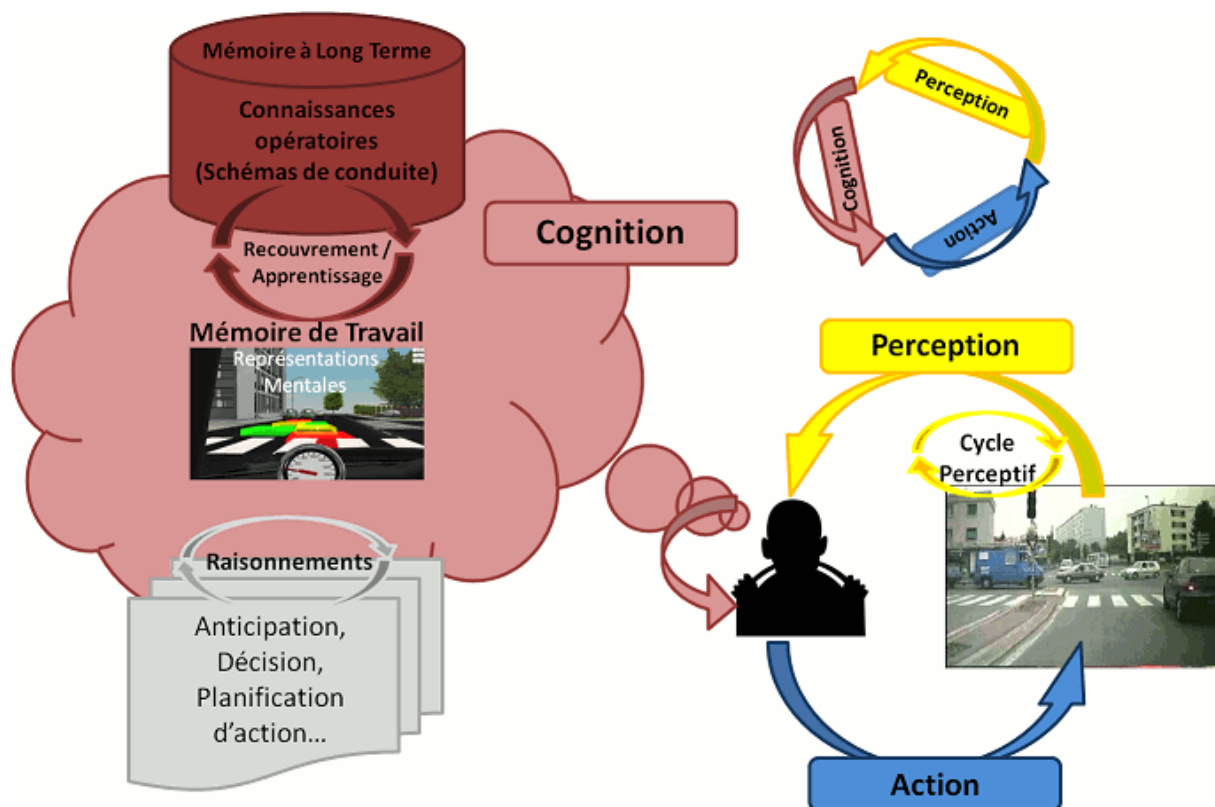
Mémoire à Long Terme

Connaissances opératoires (Schémas de conduite)

Recouvrement / Apprentissage

Cognition

Perception

Cognition

Action

Mémoire de Travail

Représentations Mentales

Perception

Cycle Perceptif

Raisonnements

Anticipation, Décision, Planification d'action…

Action